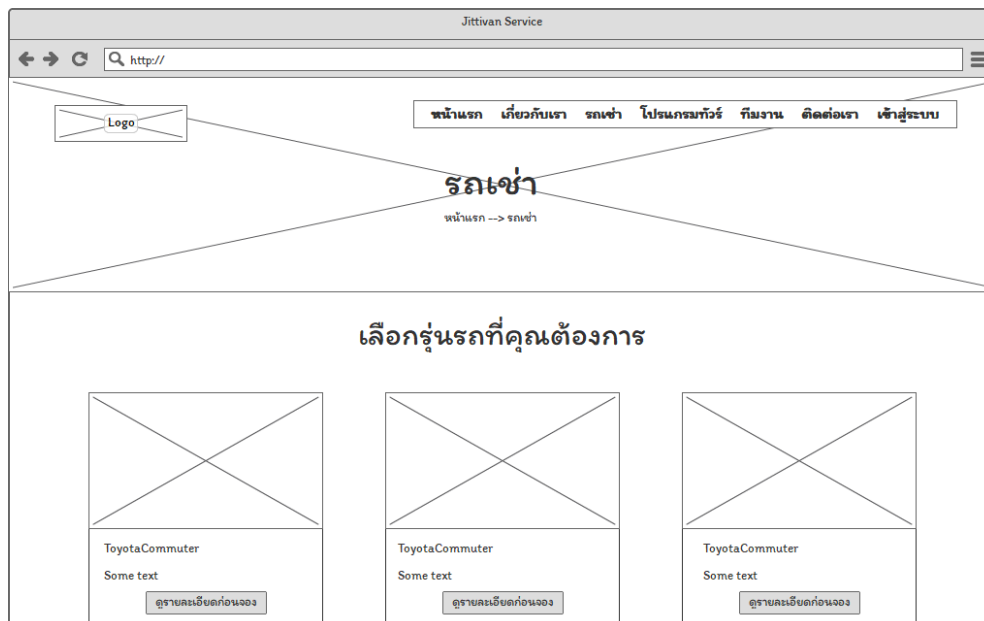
Jittivan Service

http://

Logo

หน้าแรก เกี่ยวกับเรา รถเช่า โปรแกรมทัวร์ ทีมงาน ติดต่อเรา เข้าสู่ระบบ

รถเช่า

หน้าแรก --> รถเช่า

เลือกรุ่นรถที่คุณต้องการ

ToyotaCommuter

Some text

ดูรายละเอียดก่อนจอง

ToyotaCommuter

Some text

ดูรายละเอียดก่อนจอง

ToyotaCommuter

Some text

ดูรายละเอียดก่อนจอง